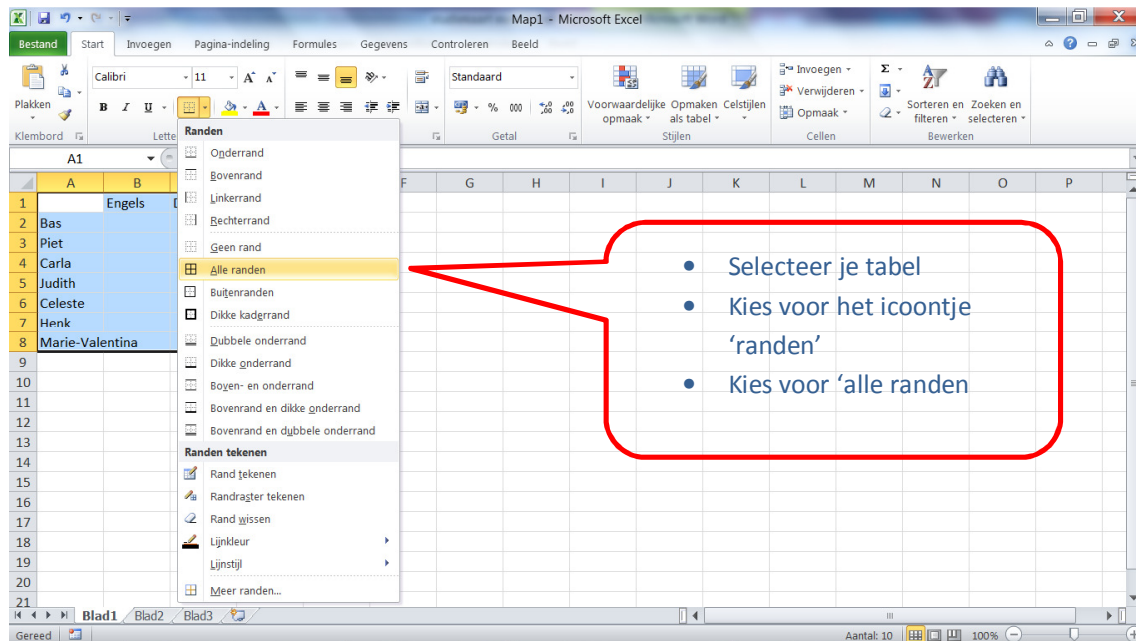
Map1 - Microsoft Excel

Bestand Start Invoegen Pagina-indeling Formules Gegevens Controleren Beeld

Plakken
Klembord
Calibri 11
B I U
Lette
Standaard
% 000
Getal
Voorwaardelijke opmaak
Opmaken als tabel
Celstijlen
Stijlen
Invoegen
Verwijderen
Opmaak
Cellen
Sorteren en filteren
Zoeken en selecteren
Bewerken

A1

| | A | B |
|---|---|---|
| 1 | | Engels |
| 2 | Bas | |
| 3 | Piet | |
| 4 | Carla | |
| 5 | Judith | |
| 6 | Celeste | |
| 7 | Henk | |
| 8 | Marie-Valentina | |

F G H I J K L M N O P
9 10 11 12 13 14 15 16 17 18 19 20 21

Randen
Onderrand
Bovenrand
Linkerrand
Rechterrand
Geen rand
Alle randen
Buitenranden
Dikke kaderrand
Dubbele onderrand
Dikke onderrand
Boven- en onderrand
Bovenrand en dikke onderrand
Bovenrand en dubbele onderrand
Randen tekenen
Rand tekenen
Randraster tekenen
Rand wissen
Lijnkleur
Lijnstijl
Meer randen...

• Selecteer je tabel
• Kies voor het icoontje ‘randen’
• Kies voor ‘alle randen

Blad1 Blad2 Blad3
Gereed
Aantal: 10
100%